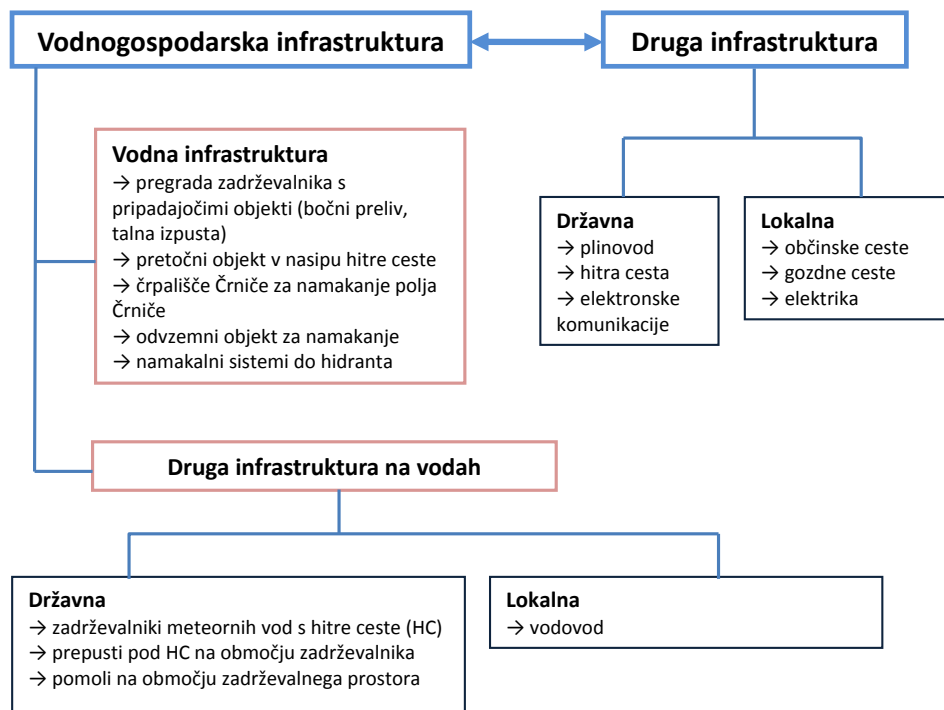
Vodnogospodarska infrastruktura

Druga infrastruktura

Vodna infrastruktura
→ pregrada zadrževalnika s pripadajočimi objekti (bočni preliv, talna izpusta)
→ pretočni objekt v nasipu hitre ceste
→ črpališče Črniče za namakanje polja Črniče
→ odvzemni objekt za namakanje
→ namakalni sistemi do hidranta

Državna
→ plinovod
→ hitra cesta
→ elektronske komunikacije

Lokalna
→ občinske ceste
→ gozdne ceste
→ elektrika

Druga infrastruktura na vodah

Državna
→ zadrževalniki meteornih vod s hitre ceste (HC)
→ prepusti pod HC na območju zadrževalnika
→ pomoli na območju zadrževalnega prostora

Lokalna
→ vodovod